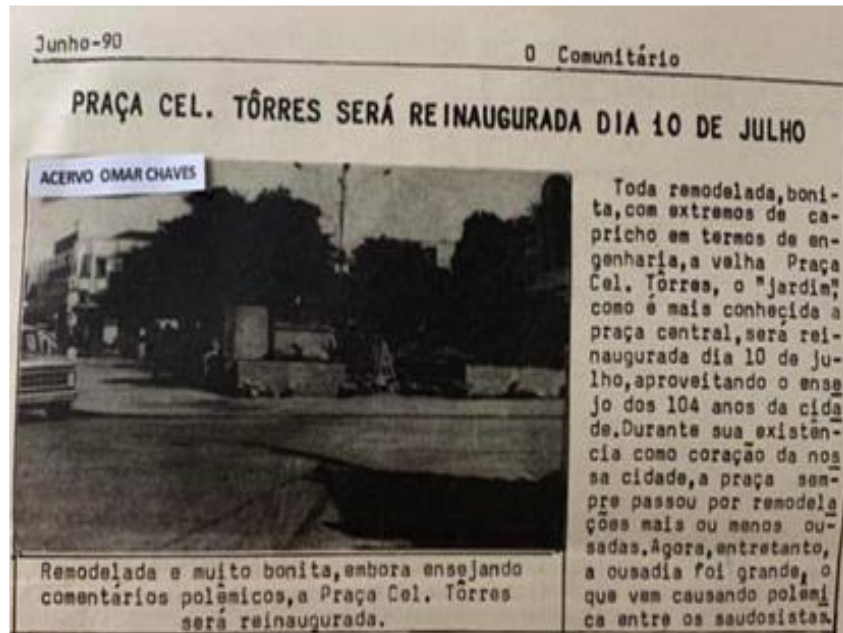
Junho-90

O Comunitário

PRAÇA CEL. TÔRRES SERÁ REINAUGURADA DIA 10 DE JULHO

ACERVO OMAR CHAVES

Remodelada e muito bonita, embora ensejando comentarios polemicos, a Praça Cel. Tôrres será reinaugurada.

Toda remodelada, bonita, com extremos de capricho em termos de engenharia, a velha Praça Cel. Tôrres, o "jardim", como é mais conhecida a praça central, será reinaugurada dia 10 de julho, aproveitando o ensejo dos 104 anos da cidade. Durante sua existência como coração da nossa cidade, a praça sempre passou por remodelações mais ou menos ousadas. Agora, entretanto, a ousadia foi grande, o que vem causando polemica entre os saudosistas.